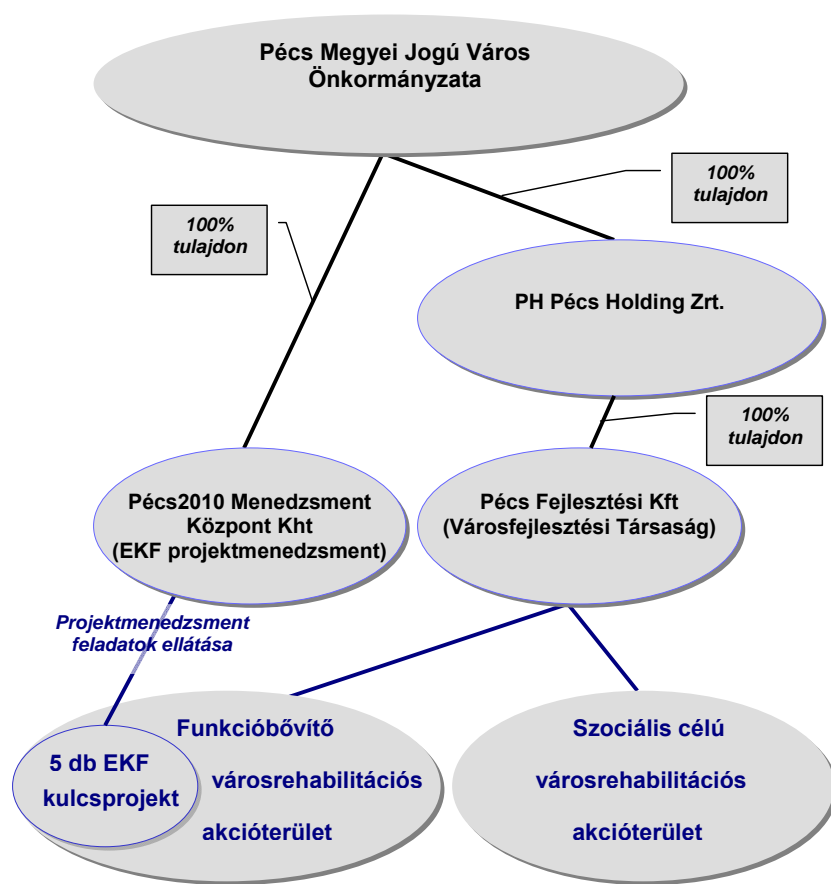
Pécs Megyei Jogú Város Önkormányzata

100% tulajdon

100% tulajdon

PH Pécs Holding Zrt.

100% tulajdon

Pécs2010 Menedzsment Központ Kht (EKF projektmenedzsment)

Pécs Fejlesztési Kft (Városfejlesztési Társaság)

Projektmenedzsment feladatok ellátása

5 db EKF kulcsprojekt

Funkcióbővítő városrehabilitációs akcióterület

Szociális célú városrehabilitációs akcióterület